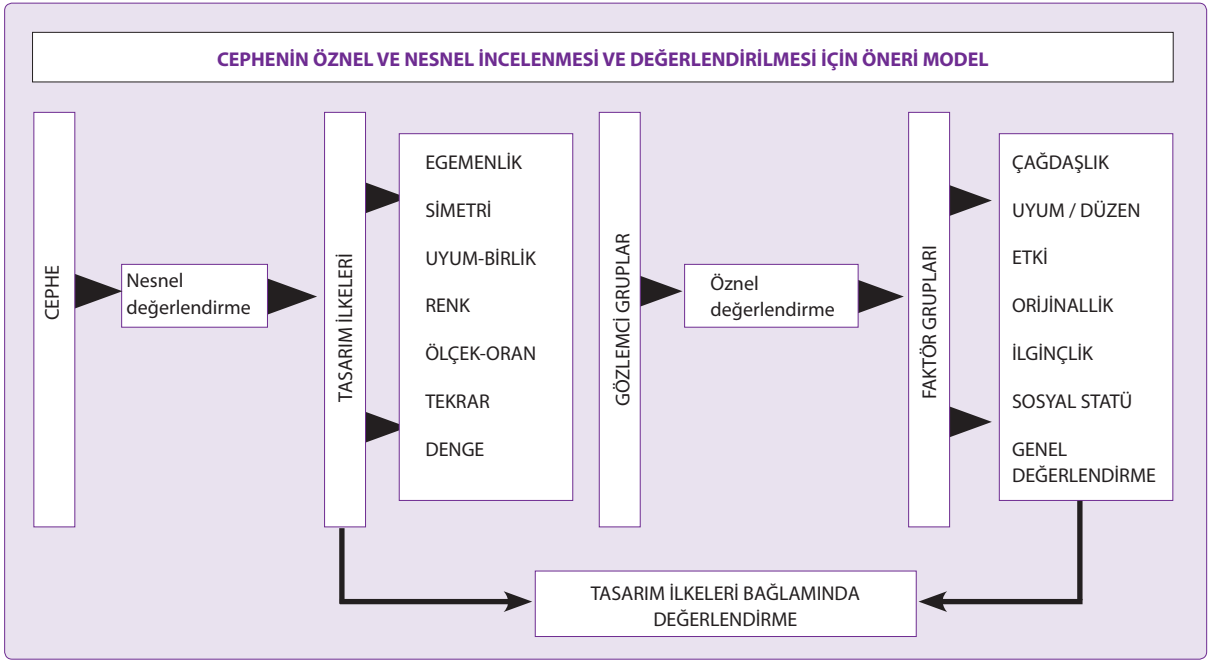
CEPHENİN ÖZNEL VE NESNEL İNCELENMESİ VE DEĞERLENDİRİLMESİ İÇİN ÖNERİ MODEL

CEPHE

Nesnel değerlendirme

TASARIM İLKELERİ

EGEMENLİK
SİMETRİ
UYUM-BİRLİK
RENK
ÖLÇEK-ORAN
TEKRAR
DENGE

GÖZLEMCİ GRUPLAR

Öznel değerlendirme

FAKTÖR GRUPLARI

ÇAĞDAŞLIK
UYUM / DÜZEN
ETKİ
ORİJİNALLİK
İLGİNÇLİK
SOSYAL STATÜ
GENEL DEĞERLENDİRME

TASARIM İLKELERİ BAĞLAMINDA DEĞERLENDİRME